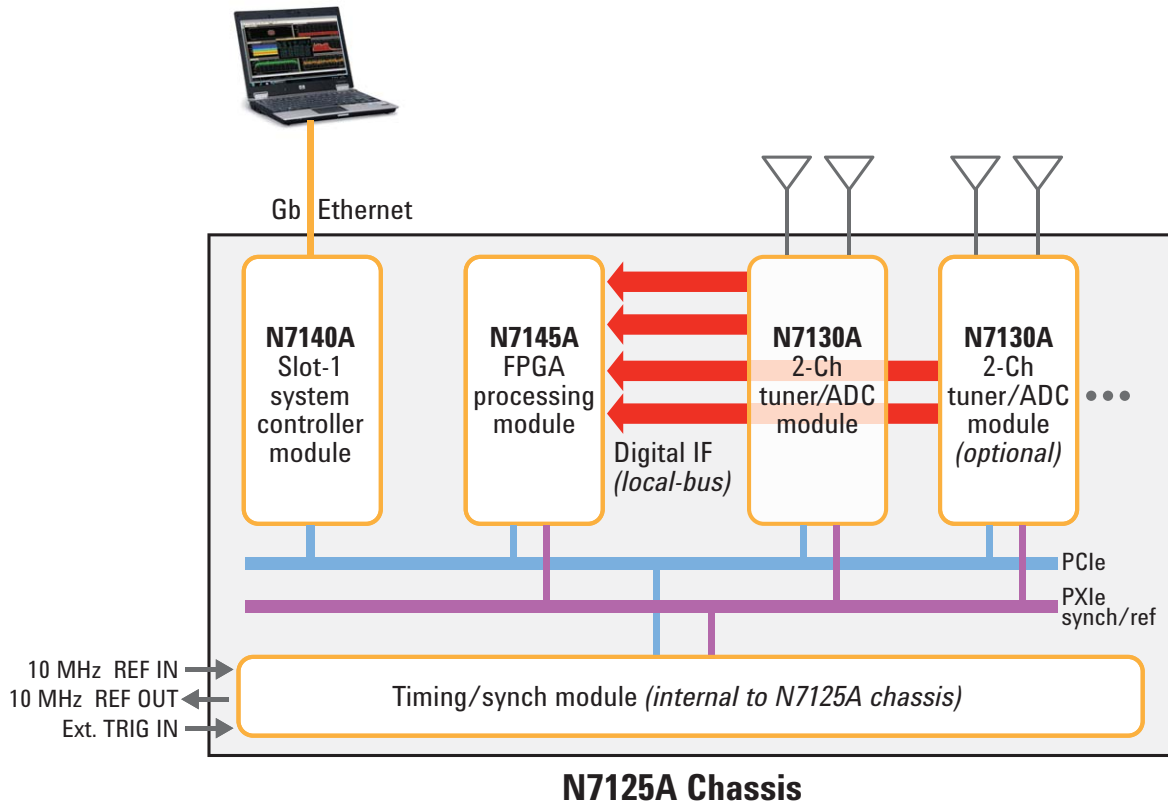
Gb Ethernet

N7140A
Slot-1
system
controller
module

N7145A
FPGA
processing
module

Digital IF
(local-bus)

N7130A
2-Ch
tuner/ADC
module

N7130A
2-Ch
tuner/ADC
module
(optional)

PCIe

PXIe
synch/ref

10 MHz REF IN
10 MHz REF OUT
Ext. TRIG IN

Timing/synch module (internal to N7125A chassis)

N7125A Chassis